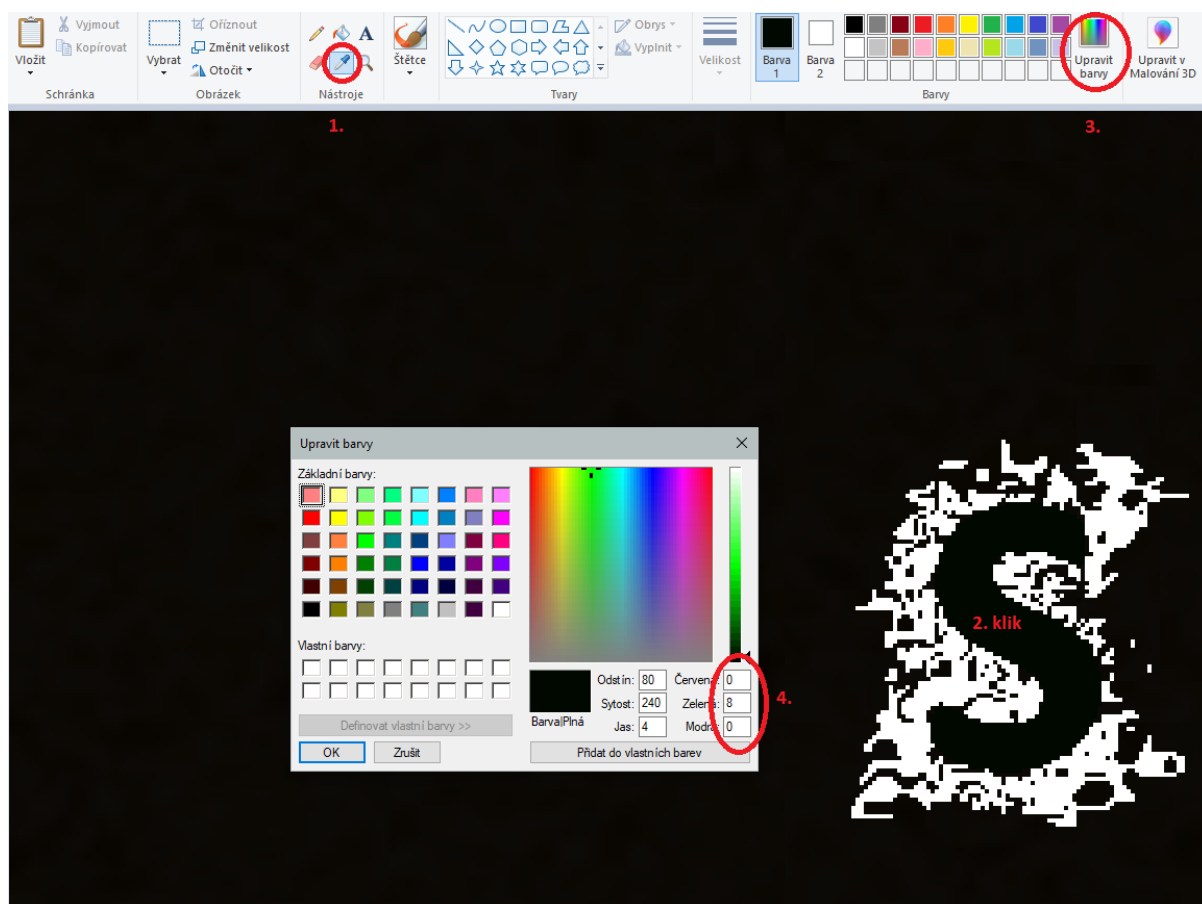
Vložit
Vyjmout
Kopírovat
Schránka
Vybrat
Oříznout
Změnit velikost
Otočit
Obrázek
Nástroje
Štětce
Tvary
Obrys
Vyplnit
Velikost
Barva 1
Barva 2
Barvy
Upravit barvy
Upravit v Malování 3D

1.
3.

Upravit barvy
Základní barvy:
Vlastní barvy:
Definovat vlastní barvy >>
OK
Zrušit
Barva|Plná
Odstín: 80
Sytost: 240
Jas: 4
Červená: 0
Zelená: 8
Modrá: 0
Přidat do vlastních barev

4.
2. klik